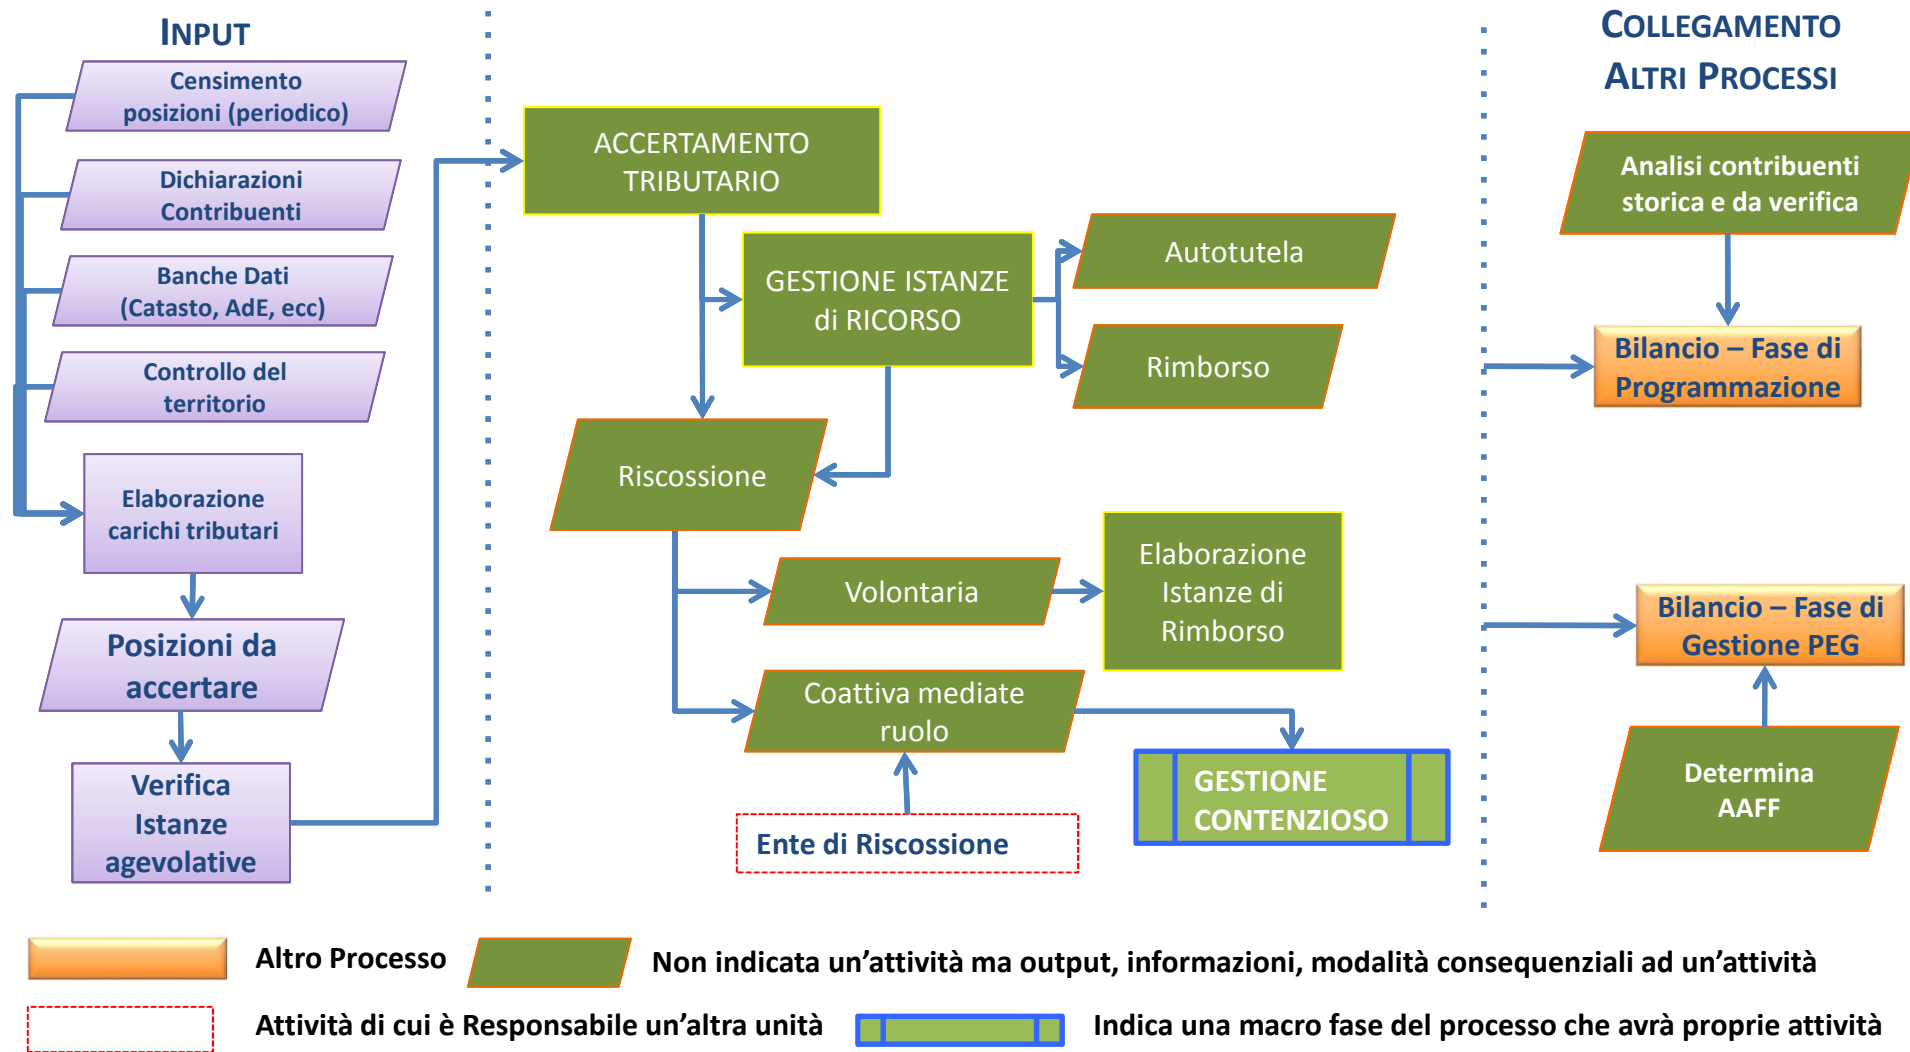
INPUT

Censimento posizioni (periodico)

Dichiarazioni Contribuenti

Banche Dati (Catasto, AdE, ecc)

Controllo del territorio

Elaborazione carichi tributari

Posizioni da accertare

Verifica Istanze agevolative

ACCERTAMENTO TRIBUTARIO

GESTIONE ISTANZE di RICORSO

Autotutela

Rimborso

Riscossione

Volontaria

Elaborazione Istanze di Rimborso

Coattiva mediate ruolo

Ente di Riscossione

GESTIONE CONTENZIOSO

COLLEGAMENTO ALTRI PROCESSI

Analisi contribuenti storica e da verifica

Bilancio – Fase di Programmazione

Bilancio – Fase di Gestione PEG

Determina AAFF

Altro Processo

Non indicata un'attività ma output, informazioni, modalità consequenziali ad un'attività

Attività di cui è Responsabile un'altra unità

Indica una macro fase del processo che avrà proprie attività